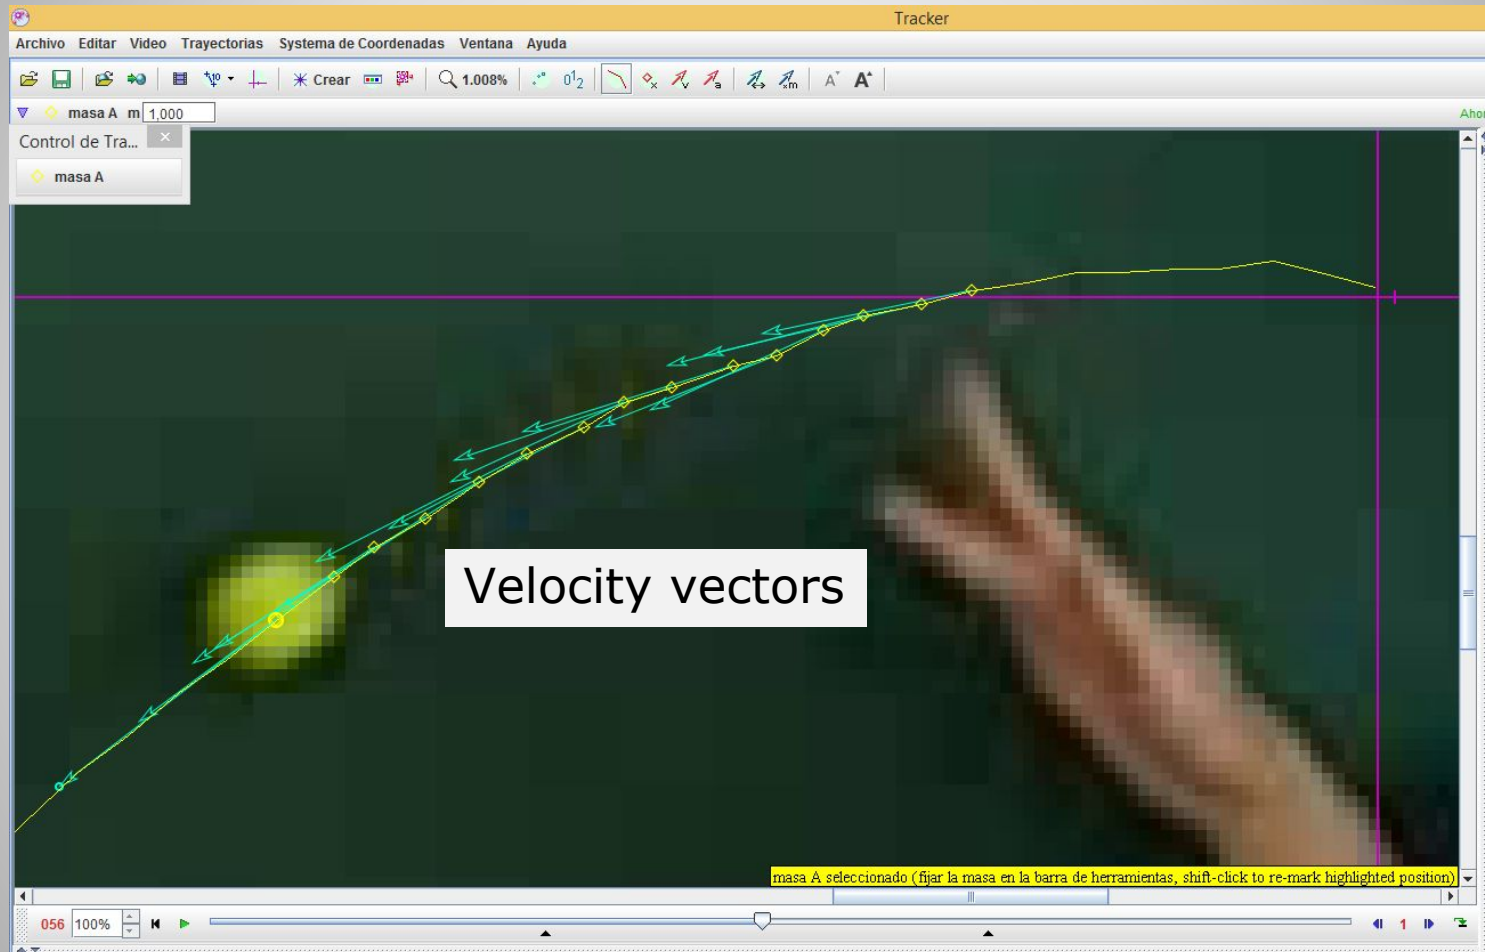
Tracker

Archivo Editar Video Trayectorias Systema de Coordenadas Ventana Ayuda

Crear 1.008% $0^1_2$ A A

masa A m 1,000 Aho

Control de Tra...
masa A

Velocity vectors

masa A seleccionado (fijar la masa en la barra de herramientas, shift-click to re-mark highlighted position)

056 100% 1